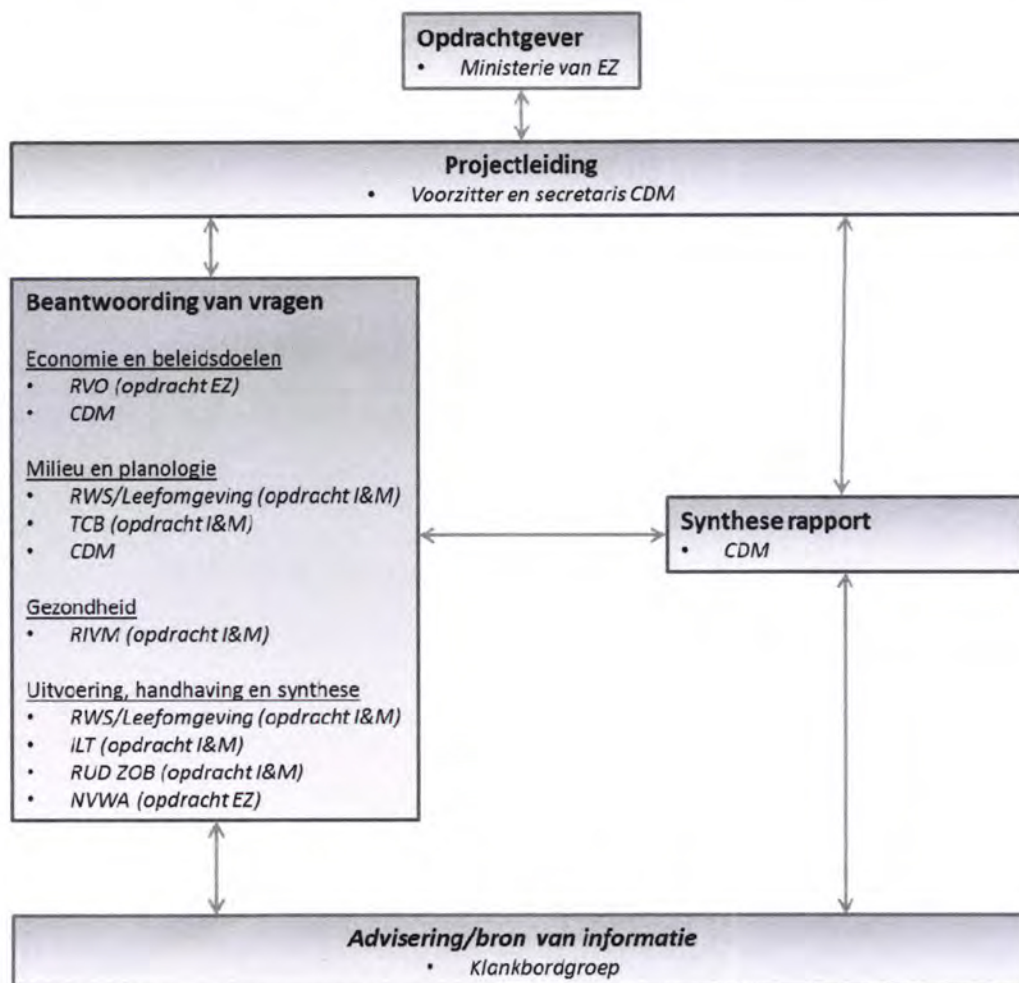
**Opdrachtgever**
- *Ministerie van EZ*

**Projectleiding**
- *Voorzitter en secretaris CDM*

**Beantwoording van vragen**

Economie en beleidsdoelen
- *RVO (opdracht EZ)*
- *CDM*

Milieu en planologie
- *RWS/Leefomgeving (opdracht I&M)*
- *TCB (opdracht I&M)*
- *CDM*

Gezondheid
- *RIVM (opdracht I&M)*

Uitvoering, handhaving en synthese
- *RWS/Leefomgeving (opdracht I&M)*
- *ILT (opdracht I&M)*
- *RUD ZOB (opdracht I&M)*
- *NVWA (opdracht EZ)*

**Synthese rapport**
- *CDM*

***Advisering/bron van informatie***
- *Klankbordgroep*